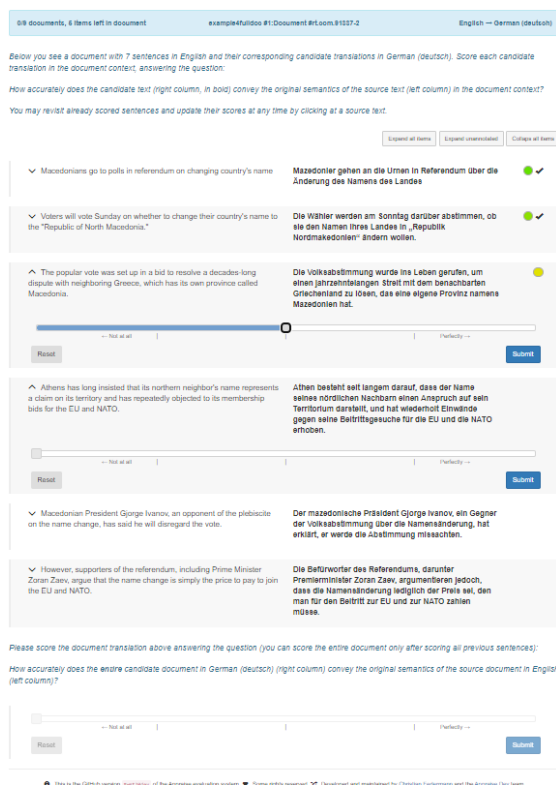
0/9 documents, 6 items left in document | example4fulldoc #1:Document #rt.com.91037-2 | English → German (deutsch)

Below you see a document with 7 sentences in English and their corresponding candidate translations in German (deutsch). Score each candidate translation in the document context, answering the question:

How accurately does the candidate text (right column, in bold) convey the original semantics of the source text (left column) in the document context?

You may revisit already scored sentences and update their scores at any time by clicking at a source text.

Expand all items | Expand unannotated | Collapse all items

Macedonians go to polls in referendum on changing country's name

**Mazedonier gehen an die Urnen in Referendum über die Änderung des Namens des Landes**

Voters will vote Sunday on whether to change their country's name to the "Republic of North Macedonia."

**Die Wähler werden am Sonntag darüber abstimmen, ob sie den Namen ihres Landes in „Republik Nordmakedonien" ändern wollen.**

The popular vote was set up in a bid to resolve a decades-long dispute with neighboring Greece, which has its own province called Macedonia.

**Die Volksabstimmung wurde ins Leben gerufen, um einen jahrzehntelangen Streit mit dem benachbarten Griechenland zu lösen, das eine eigene Provinz namens Mazedonien hat.**

← Not at all | Perfectly →

Reset | Submit

Athens has long insisted that its northern neighbor's name represents a claim on its territory and has repeatedly objected to its membership bids for the EU and NATO.

**Athen besteht seit langem darauf, dass der Name seines nördlichen Nachbarn einen Anspruch auf sein Territorium darstellt, und hat wiederholt Einwände gegen seine Beitrittsgesuche für die EU und die NATO erhoben.**

← Not at all | Perfectly →

Reset | Submit

Macedonian President Gjorge Ivanov, an opponent of the plebiscite on the name change, has said he will disregard the vote.

**Der mazedonische Präsident Gjorge Ivanov, ein Gegner der Volksabstimmung über die Namensänderung, hat erklärt, er werde die Abstimmung missachten.**

However, supporters of the referendum, including Prime Minister Zoran Zaev, argue that the name change is simply the price to pay to join the EU and NATO.

**Die Befürworter des Referendums, darunter Premierminister Zoran Zaev, argumentieren jedoch, dass die Namensänderung lediglich der Preis sei, den man für den Beitritt zur EU und zur NATO zahlen müsse.**

Please score the document translation above answering the question (you can score the entire document only after scoring all previous sentences):

How accurately does the entire candidate document in German (deutsch) (right column) convey the original semantics of the source document in Englis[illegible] (left column)?

← Not at all | Perfectly →

Reset | Submit

This is the GitHub version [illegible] of the Appraise evaluation system. Some rights reserved. Developed and maintained by Christian Federmann and the Appraise Dev team.